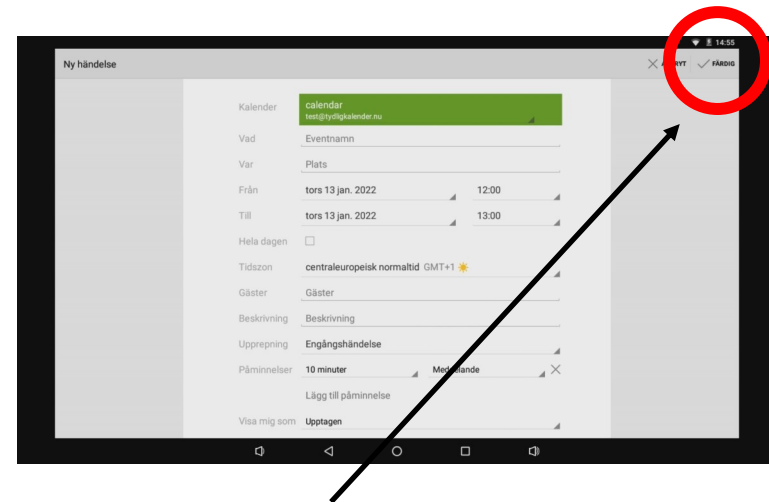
14:55

Ny händelse

AVBRYT FÄRDIG

Kalender calendar
test@tydligkalender.nu

Vad Eventnamn

Var Plats

Från tors 13 jan. 2022 12:00

Till tors 13 jan. 2022 13:00

Hela dagen

Tidszon centraleuropeisk normaltid GMT+1

Gäster Gäster

Beskrivning Beskrivning

Upprepning Engångshändelse

Påminnelser 10 minuter Meddelande

Lägg till påminnelse

Visa mig som Upptagen